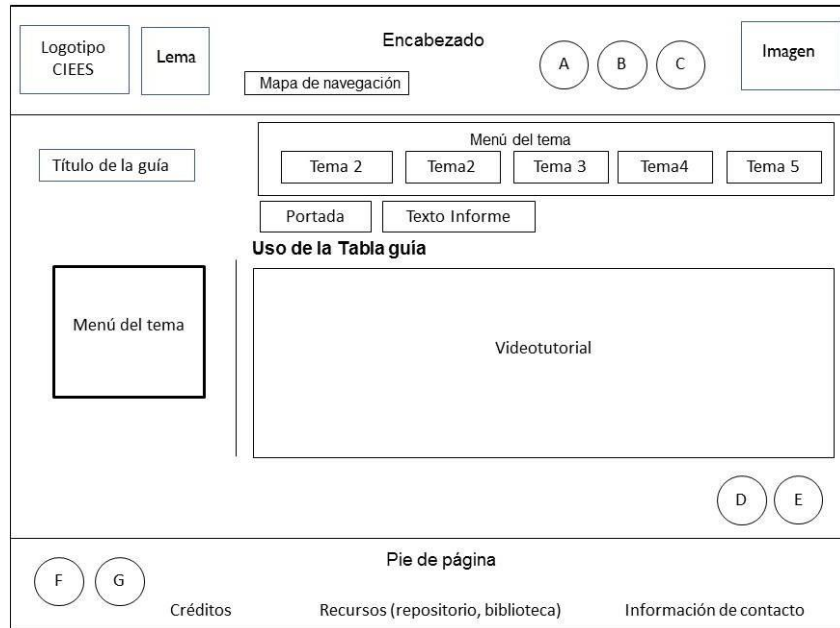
Logotipo CIEES

Lema

Encabezado

Mapa de navegación

A

B

C

Imagen

Título de la guía

Menú del tema

Tema 2

Tema2

Tema 3

Tema4

Tema 5

Portada

Texto Informe

Uso de la Tabla guía

Menú del tema

Videotutorial

D

E

Pie de página

F

G

Créditos

Recursos (repositorio, biblioteca)

Información de contacto